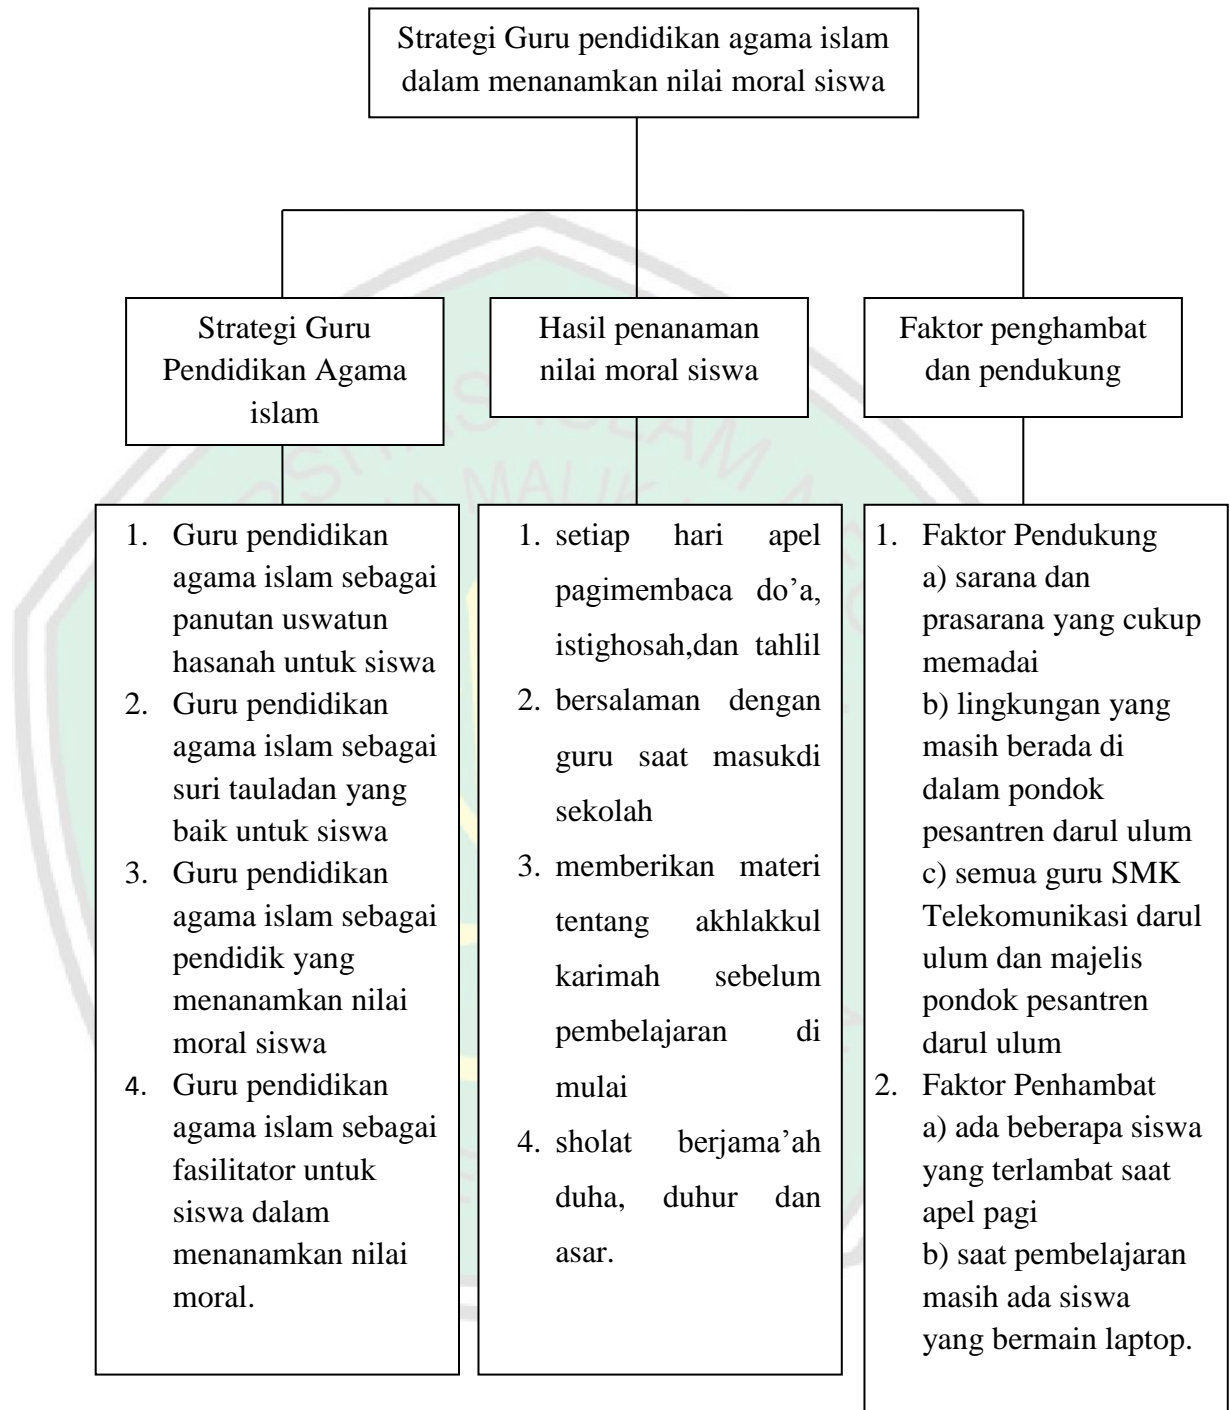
Strategi Guru pendidikan agama islam dalam menanamkan nilai moral siswa

Strategi Guru Pendidikan Agama islam

Hasil penanaman nilai moral siswa

Faktor penghambat dan pendukung

1. Guru pendidikan agama islam sebagai panutan uswatun hasanah untuk siswa
2. Guru pendidikan agama islam sebagai suri tauladan yang baik untuk siswa
3. Guru pendidikan agama islam sebagai pendidik yang menanamkan nilai moral siswa
4. Guru pendidikan agama islam sebagai fasilitator untuk siswa dalam menanamkan nilai moral.

1. setiap hari apel pagimembaca do'a, istighosah,dan tahlil
2. bersalaman dengan guru saat masukdi sekolah
3. memberikan materi tentang akhlakkul karimah sebelum pembelajaran di mulai
4. sholat berjama'ah duha, duhur dan asar.

1. Faktor Pendukung
a) sarana dan prasarana yang cukup memadai
b) lingkungan yang masih berada di dalam pondok pesantren darul ulum
c) semua guru SMK Telekomunikasi darul ulum dan majelis pondok pesantren darul ulum
2. Faktor Penhambat
a) ada beberapa siswa yang terlambat saat apel pagi
b) saat pembelajaran masih ada siswa yang bermain laptop.